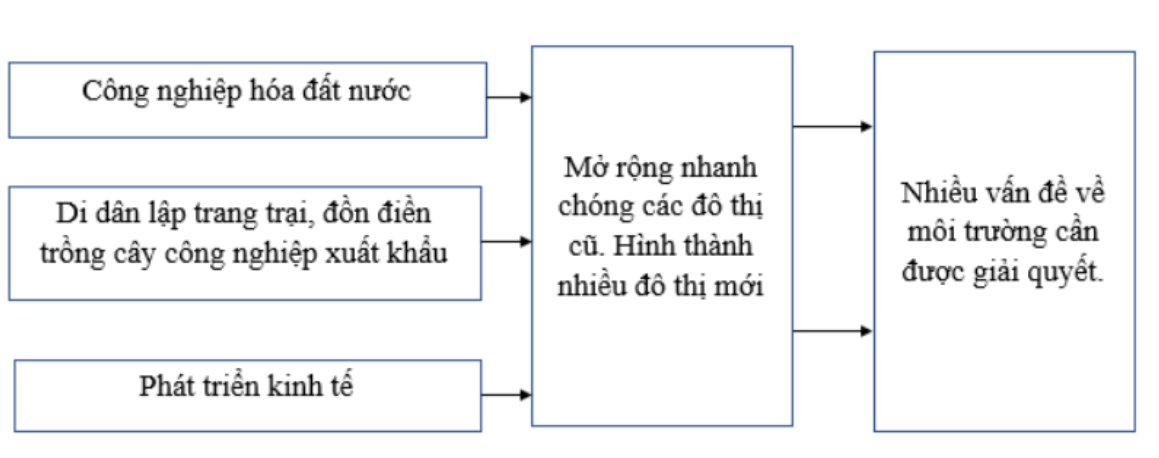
Công nghiệp hóa đất nước

Di dân lập trang trại, đồn điền trồng cây công nghiệp xuất khẩu

Phát triển kinh tế

Mở rộng nhanh chóng các đô thị cũ. Hình thành nhiều đô thị mới

Nhiều vấn đề về môi trường cần được giải quyết.